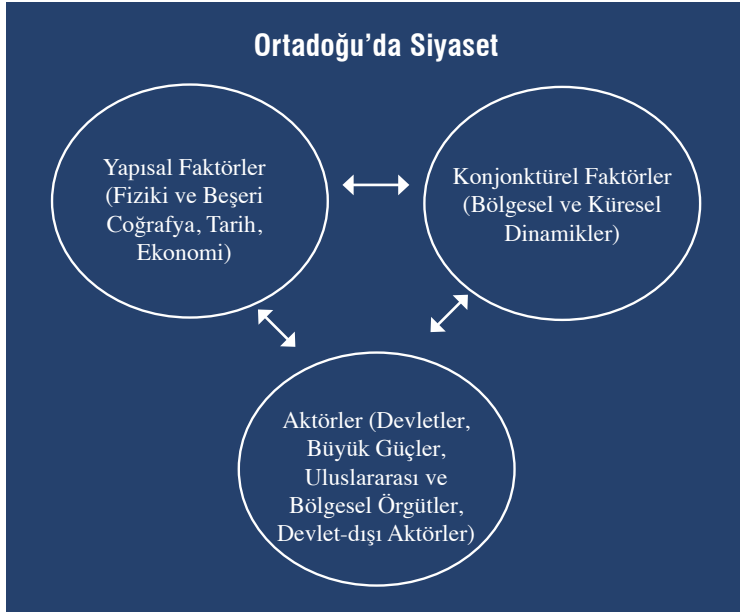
Ortadoğu'da Siyaset

Yapısal Faktörler (Fiziki ve Beşeri Coğrafya, Tarih, Ekonomi)

Konjonktürel Faktörler (Bölgesel ve Küresel Dinamikler)

Aktörler (Devletler, Büyük Güçler, Uluslararası ve Bölgesel Örgütler, Devlet-dışı Aktörler)